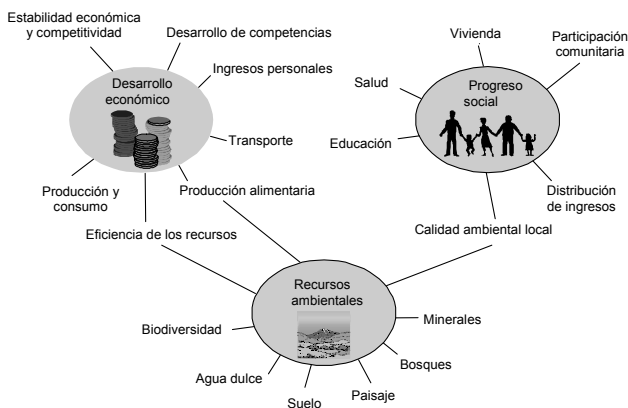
Estabilidad económica y competitividad

Desarrollo de competencias

Ingresos personales

Desarrollo económico

Transporte

Producción y consumo

Producción alimentaria

Eficiencia de los recursos

Vivienda

Participación comunitaria

Salud

Progreso social

Educación

Distribución de ingresos

Calidad ambiental local

Recursos ambientales

Biodiversidad

Minerales

Bosques

Agua dulce

Paisaje

Suelo